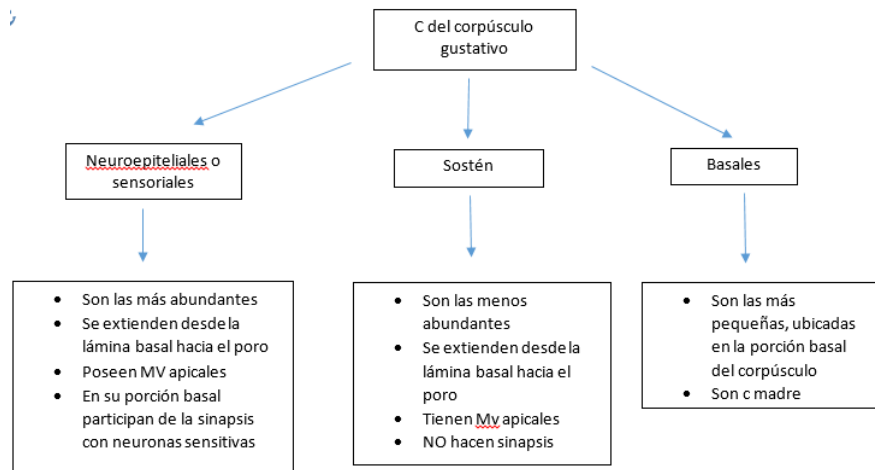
C del corpúsculo gustativo

Neuroepiteliales o sensoriales

Sostén

Basales

- Son las más abundantes
- Se extienden desde la lámina basal hacia el poro
- Poseen MV apicales
- En su porción basal participan de la sinapsis con neuronas sensitivas

- Son las menos abundantes
- Se extienden desde la lámina basal hacia el poro
- Tienen Mv apicales
- NO hacen sinapsis

- Son las más pequeñas, ubicadas en la porción basal del corpúsculo
- Son c madre